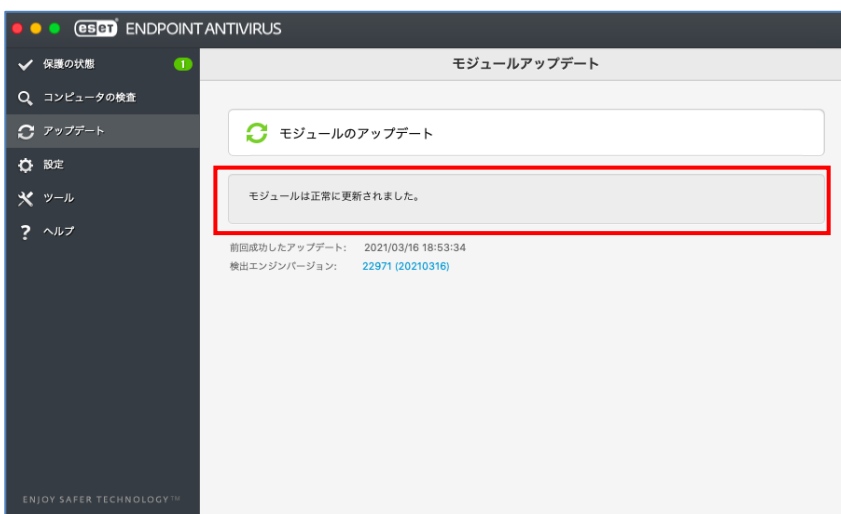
eset ENDPOINT ANTIVIRUS

保護の状態 1
コンピュータの検査
アップデート
設定
ツール
ヘルプ

ENJOY SAFER TECHNOLOGY™

モジュールアップデート

モジュールのアップデート

モジュールは正常に更新されました。

前回成功したアップデート: 2021/03/16 18:53:34
検出エンジンバージョン: 22971 (20210316)